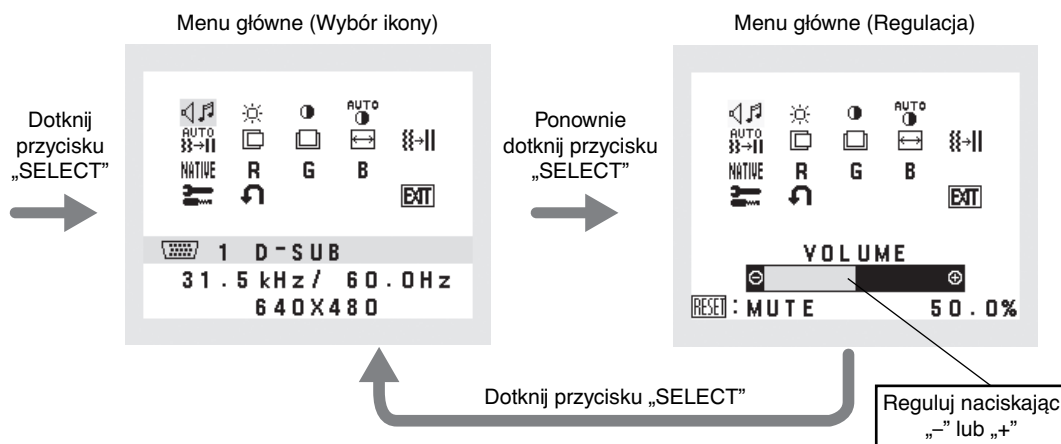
Menu główne (Wybór ikony)

Menu główne (Regulacja)

Dotknij przycisku „SELECT”

AUTO

AUTO

NATIVE

R

G

B

EXIT

1 D-SUB

31.5kHz/ 60.0Hz

640X480

Ponownie dotknij przycisku „SELECT”

AUTO

AUTO

NATIVE

R

G

B

EXIT

VOLUME

RESET : MUTE 50.0%

Dotknij przycisku „SELECT”

Reguluj naciskając „–” lub „+”